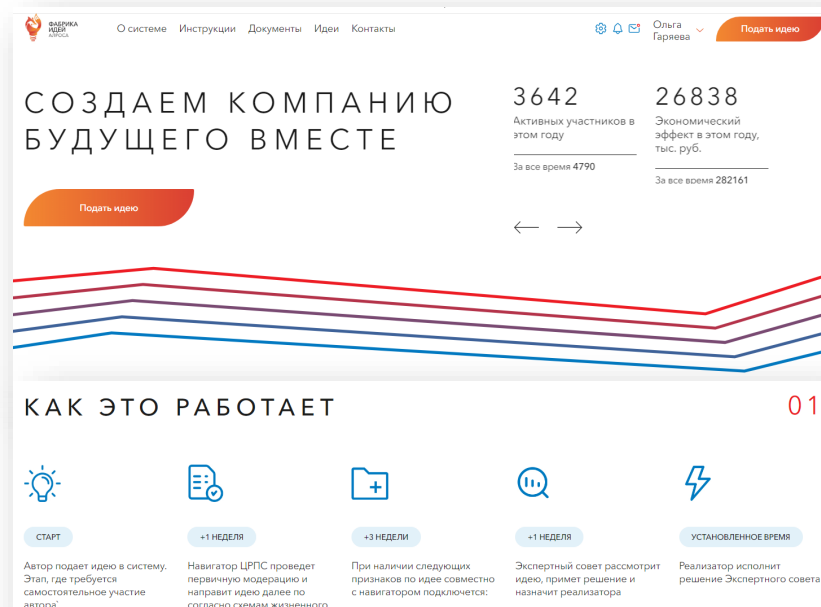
ФАБРИКА ИДЕЙ АЛРОСА

О системе Инструкции Документы Идеи Контакты

Ольга Гаряева

Подать идею

СОЗДАЕМ КОМПАНИЮ БУДУЩЕГО ВМЕСТЕ

3642
Активных участников в этом году

За все время 4790

26838
Экономический эффект в этом году, тыс. руб.

За все время 282161

Подать идею

КАК ЭТО РАБОТАЕТ

01

СТАРТ

Автор подает идею в систему. Этап, где требуется самостоятельное участие автора

+1 НЕДЕЛЯ

Навигатор ЦРПС проведет первичную модерацию и направит идею далее по согласно схемам жизненного

+3 НЕДЕЛИ

При наличии следующих признаков по идее совместно с навигатором подключется:

+1 НЕДЕЛЯ

Экспертный совет рассмотрит идею, примет решение и назначит реализатора

УСТАНОВЛЕННОЕ ВРЕМЯ

Реализатор исполнит решение Экспертного совета